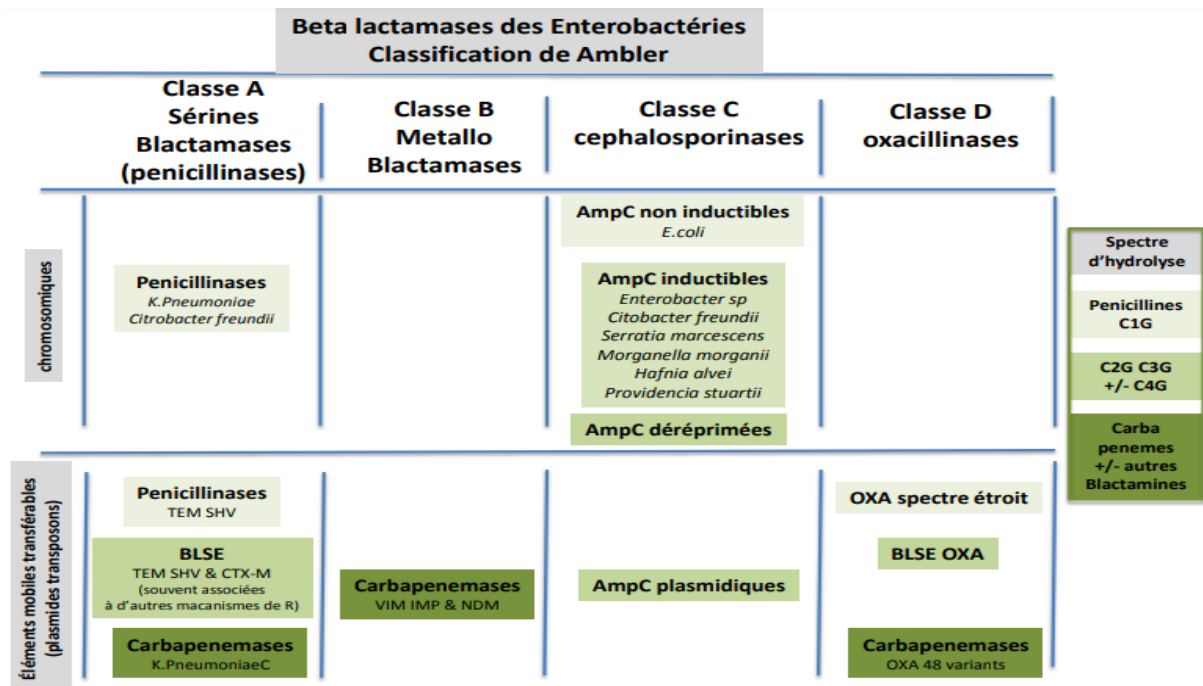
Beta lactamases des Enterobactéries
Classification de Ambler

| | Classe A Sérines Blactamases (penicillinases) | Classe B Metallo Blactamases | Classe C cephalosporinases | Classe D oxacillinases |
|---|---|---|---|---|
| chromosomiques | Penicillinases *K.Pneumoniae* *Citrobacter freundii* | | AmpC non inductibles *E.coli* AmpC inductibles *Enterobacter sp* *Citobacter freundii* *Serratia marcescens* *Morganella morganii* *Hafnia alvei* *Providencia stuartii* AmpC déréprimées | |
| Éléments mobiles transférables (plasmides transposons) | Penicillinases TEM SHV BLSE TEM SHV & CTX-M (souvent associées à d'autres macanismes de R) Carbapenemases K.PneumoniaeC | Carbapenemases VIM IMP & NDM | AmpC plasmidiques | OXA spectre étroit BLSE OXA Carbapenemases OXA 48 variants |

Spectre d'hydrolyse
Penicillines C1G
C2G C3G +/- C4G
Carba penemes +/- autres Blactamines